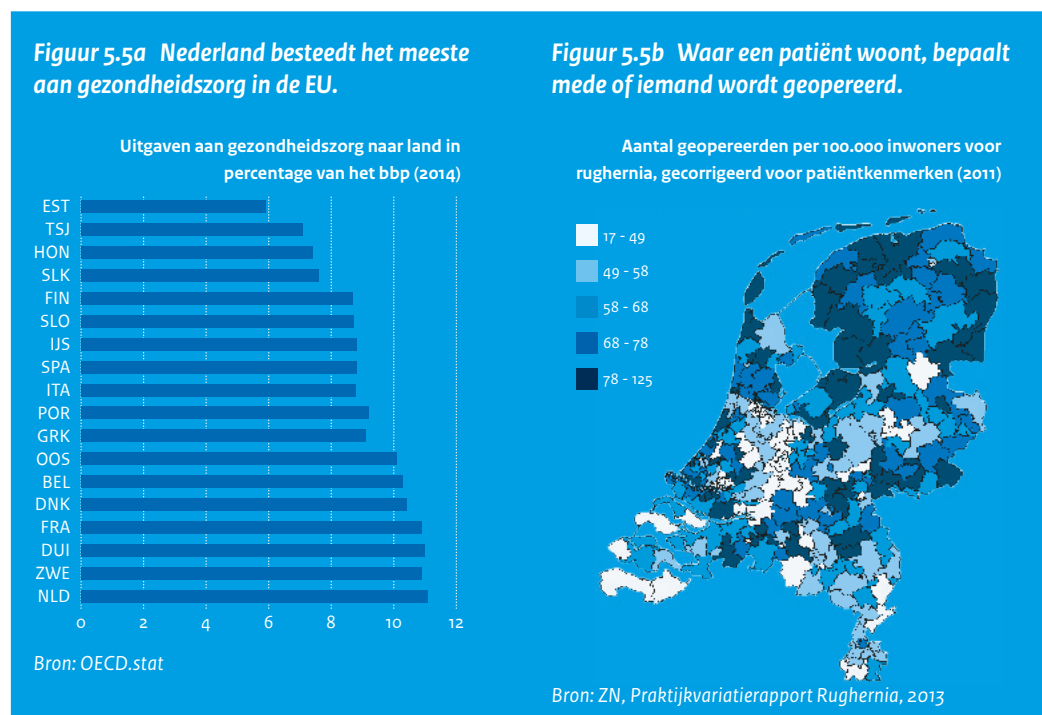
Figuur 5.5a Nederland besteedt het meeste aan gezondheidszorg in de EU.

Uitgaven aan gezondheidszorg naar land in percentage van het bbp (2014)

EST
TSJ
HON
SLK
FIN
SLO
IJS
SPA
ITA
POR
GRK
OOS
BEL
DNK
FRA
DUI
ZWE
NLD

0 2 4 6 8 10 12

Bron: OECD.stat

Figuur 5.5b Waar een patiënt woont, bepaalt mede of iemand wordt geopereerd.

Aantal geopereerden per 100.000 inwoners voor rughernia, gecorrigeerd voor patiëntkenmerken (2011)

17 - 49
49 - 58
58 - 68
68 - 78
78 - 125

Bron: ZN, Praktijkvariatierapport Rughernia, 2013